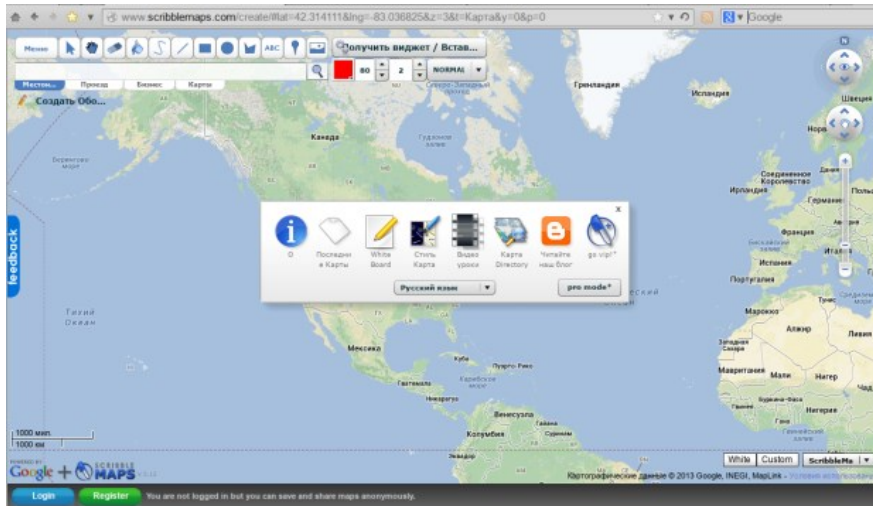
www.scribblemaps.com/create/#lat=42.314111&lng=-83.036825&z=3&t=Карта&y=0&p=0

Google

Меню

ABC

Получить виджет / Встав...

80

2

NORMAL

Местон...

Проезд

Бизнес

Карты

Создать Обо...

Гренландия

Исландия

Швеция

Норв

Канада

Гудзонов залив

Берингово море

Соединенное Королевство

Ирландия

Дания

Польш

Германия

Франция

Испания

Португалия

Италия

Тунис

Марокко

Алжир

Ливия

Западная Сахара

Мавритания

Мали

Нигер

Чад

Буркина-Фасо

Нигерия

Гана

Гвинейский залив

feedback

Тихий Океан

Мексика

Куба

Пуэрто-Рико

Гватемала

Карибское море

Никарагуа

Венесуэла

Колумбия

Гайана

Суринам

Эквадор

еский

x

O

Последние Карты

White Board

Стиль Карта

Видео уроки

Карта Directory

Читайте наш блог

go vip!*

Русский язык

pro mode*

1000 миль
1000 км

Google + SCRIBBLE MAPS

Картографические данные © 2013 Google, INEGI, MapLink

White

Custom

ScribbleMa

Login

Register

You are not logged in but you can save and share maps anonymously.